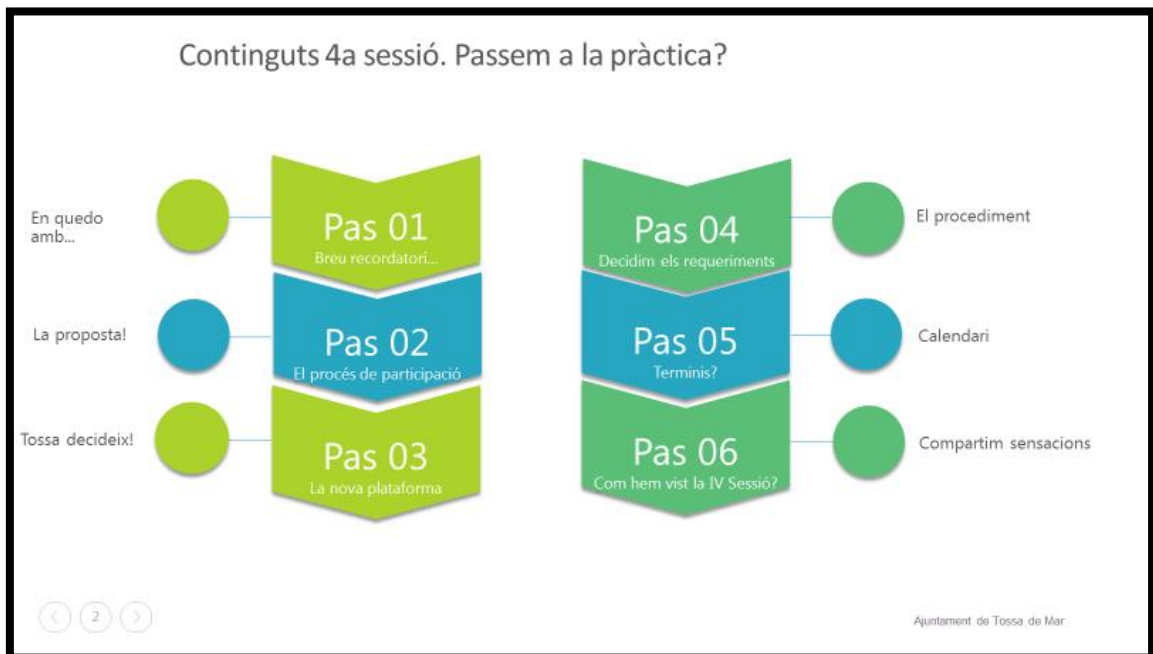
Continguts 4a sessió. Passem a la pràctica?

En quedo amb...

Pas 01
Breu recordatori...

La proposta!

Pas 02
El procés de participació

Tossa decideix!

Pas 03
La nova plataforma

Pas 04
Decidim els requeriments

El procediment

Pas 05
Terminis?

Calendari

Pas 06
Com hem vist la IV Sessió?

Compartim sensacions

‹ 2 ›

Ajuntament de Tossa de Mar